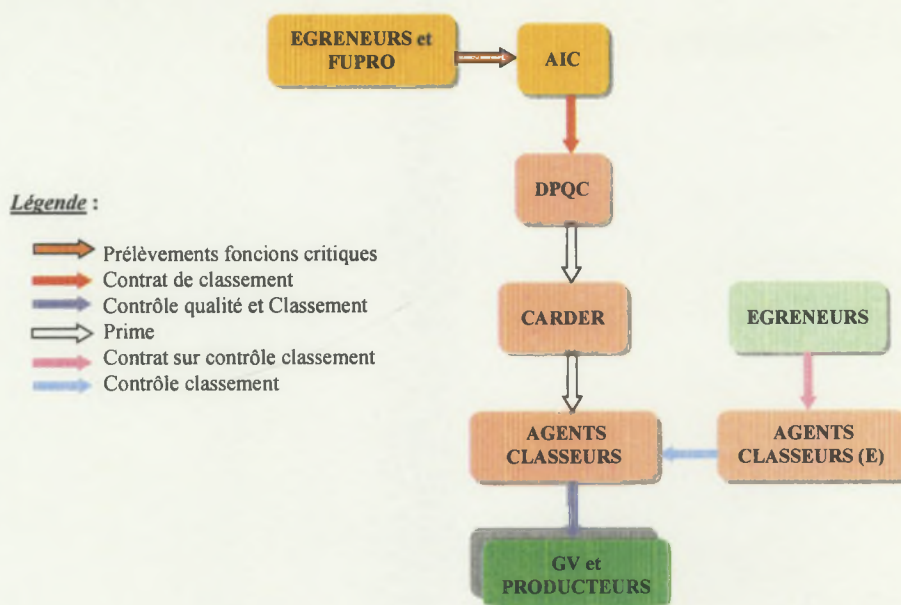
EGRENEURS et FUPRO

AIC

DPQC

Légende :

Prélèvements foncions critiques
Contrat de classement
Contrôle qualité et Classement
Prime
Contrat sur contrôle classement
Contrôle classement

CARDER

EGRENEURS

AGENTS CLASSEURS

AGENTS CLASSEURS (E)

GV et PRODUCTEURS